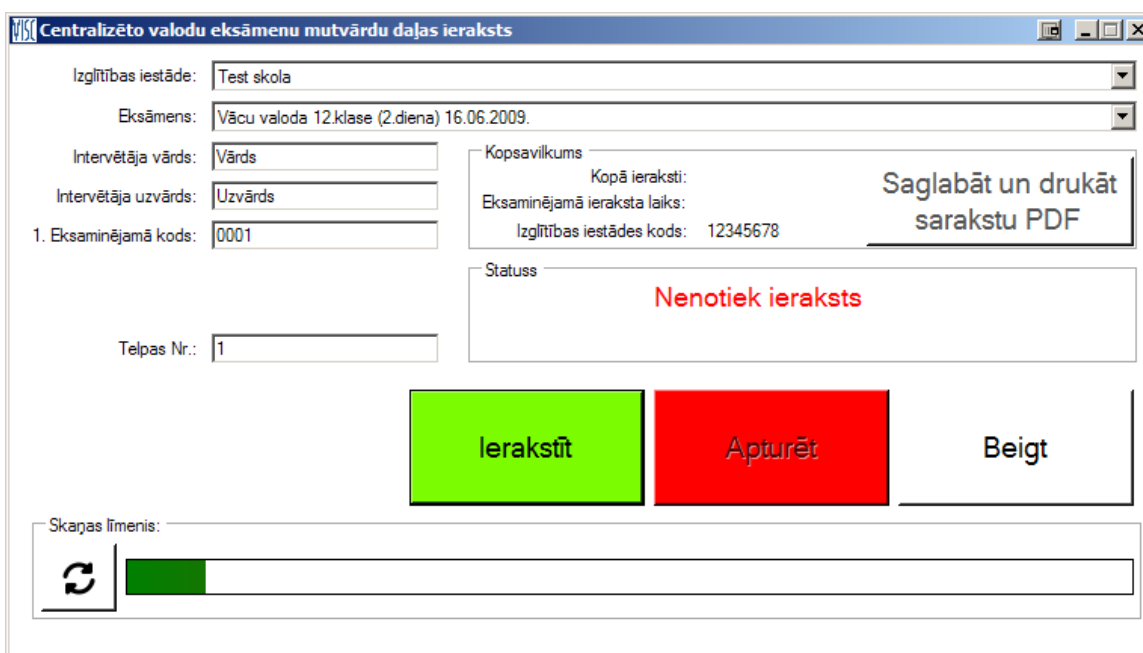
VISC Centralizēto valodu eksāmenu mutvārdu daļas ieraksts

Izglītības iestāde: Test skola

Eksāmens: Vācu valoda 12.klase (2.diena) 16.06.2009.

Intervētāja vārds: Vārds

Intervētāja uzvārds: Uzvārds

1. Eksaminējamā kods: 0001

Kopsavilkums
Kopā ieraksti:
Eksaminējamā ieraksta laiks:
Izglītības iestādes kods: 12345678

Saglabāt un drukāt sarakstu PDF

Statuss
Nenotiek ieraksts

Telpas Nr.: 1

Ierakstīt

Apturēt

Beigt

Skaņas līmenis: